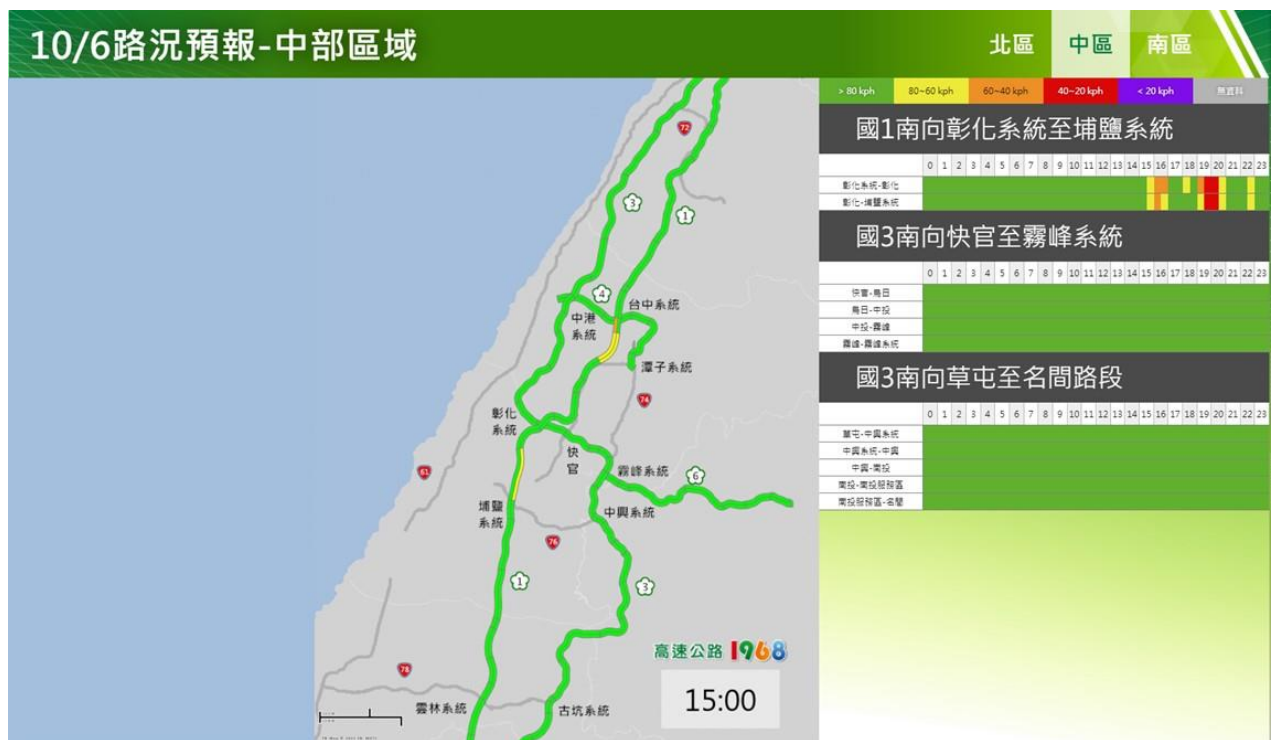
10/6路況預報-中部區域

北區 中區 南區

> 80 kph | 80~60 kph | 60~40 kph | 40~20 kph | < 20 kph | 無資料

國1南向彰化系統至埔鹽系統

| | 0 | 1 | 2 | 3 | 4 | 5 | 6 | 7 | 8 | 9 | 10 | 11 | 12 | 13 | 14 | 15 | 16 | 17 | 18 | 19 | 20 | 21 | 22 | 23 |
|---|---|---|---|---|---|---|---|---|---|---|---|---|---|---|---|---|---|---|---|---|---|---|---|---|
| 彰化系統-彰化 | | | | | | | | | | | | | | | | | | | | | | | | |
| 彰化-埔鹽系統 | | | | | | | | | | | | | | | | | | | | | | | | |

國3南向快官至霧峰系統

| | 0 | 1 | 2 | 3 | 4 | 5 | 6 | 7 | 8 | 9 | 10 | 11 | 12 | 13 | 14 | 15 | 16 | 17 | 18 | 19 | 20 | 21 | 22 | 23 |
|---|---|---|---|---|---|---|---|---|---|---|---|---|---|---|---|---|---|---|---|---|---|---|---|---|
| 快官-烏日 | | | | | | | | | | | | | | | | | | | | | | | | |
| 烏日-中投 | | | | | | | | | | | | | | | | | | | | | | | | |
| 中投-霧峰 | | | | | | | | | | | | | | | | | | | | | | | | |
| 霧峰-霧峰系統 | | | | | | | | | | | | | | | | | | | | | | | | |

國3南向草屯至名間路段

| | 0 | 1 | 2 | 3 | 4 | 5 | 6 | 7 | 8 | 9 | 10 | 11 | 12 | 13 | 14 | 15 | 16 | 17 | 18 | 19 | 20 | 21 | 22 | 23 |
|---|---|---|---|---|---|---|---|---|---|---|---|---|---|---|---|---|---|---|---|---|---|---|---|---|
| 草屯-中興系統 | | | | | | | | | | | | | | | | | | | | | | | | |
| 中興系統-中興 | | | | | | | | | | | | | | | | | | | | | | | | |
| 中興-南投 | | | | | | | | | | | | | | | | | | | | | | | | |
| 南投-南投服務區 | | | | | | | | | | | | | | | | | | | | | | | | |
| 南投服務區-名間 | | | | | | | | | | | | | | | | | | | | | | | | |

72 3 1 4 台中系統 中港系統 潭子系統 74 彰化系統 快官 霧峰系統 6 61 埔鹽系統 中興系統 76 1 3 78 雲林系統 古坑系統

高速公路 1968

15:00